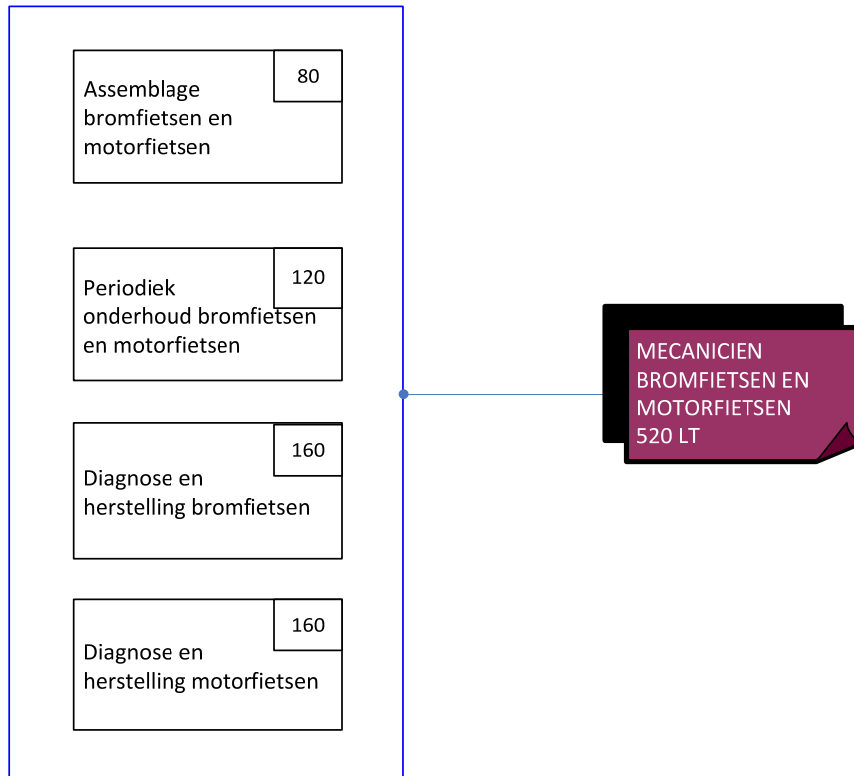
Assemblage bromfietsen en motorfietsen

80

Periodiek onderhoud bromfietsen en motorfietsen

120

Diagnose en herstelling bromfietsen

160

Diagnose en herstelling motorfietsen

160

MECANICIEN BROMFIETSEN EN MOTORFIETSEN 520 LT